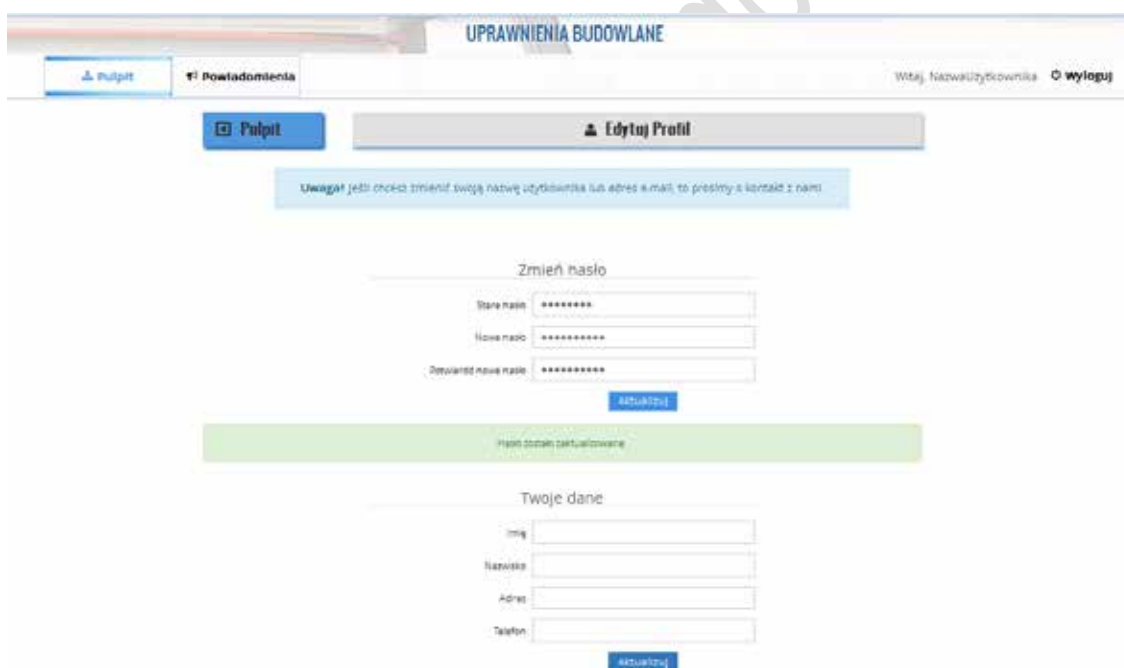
UPRAWNIENIA BUDOWLANE

Pulpit
Powiadomienia
Witaj, NazwaUżytkownika
Wyloguj

Pulpit
Edytuj Profil

Uwaga! Jeśli chcesz zmienić swoją nazwę użytkownika lub adres e-mail, to prosimy o kontakt z nami

Zmień hasło

Stare hasło ••••••••
Nowe hasło ••••••••••
Potwierdź nowe hasło ••••••••••

Aktualizuj

Hasło zostało zaktualizowane

Twoje dane

Imię
Nazwisko
Adres
Telefon

Aktualizuj